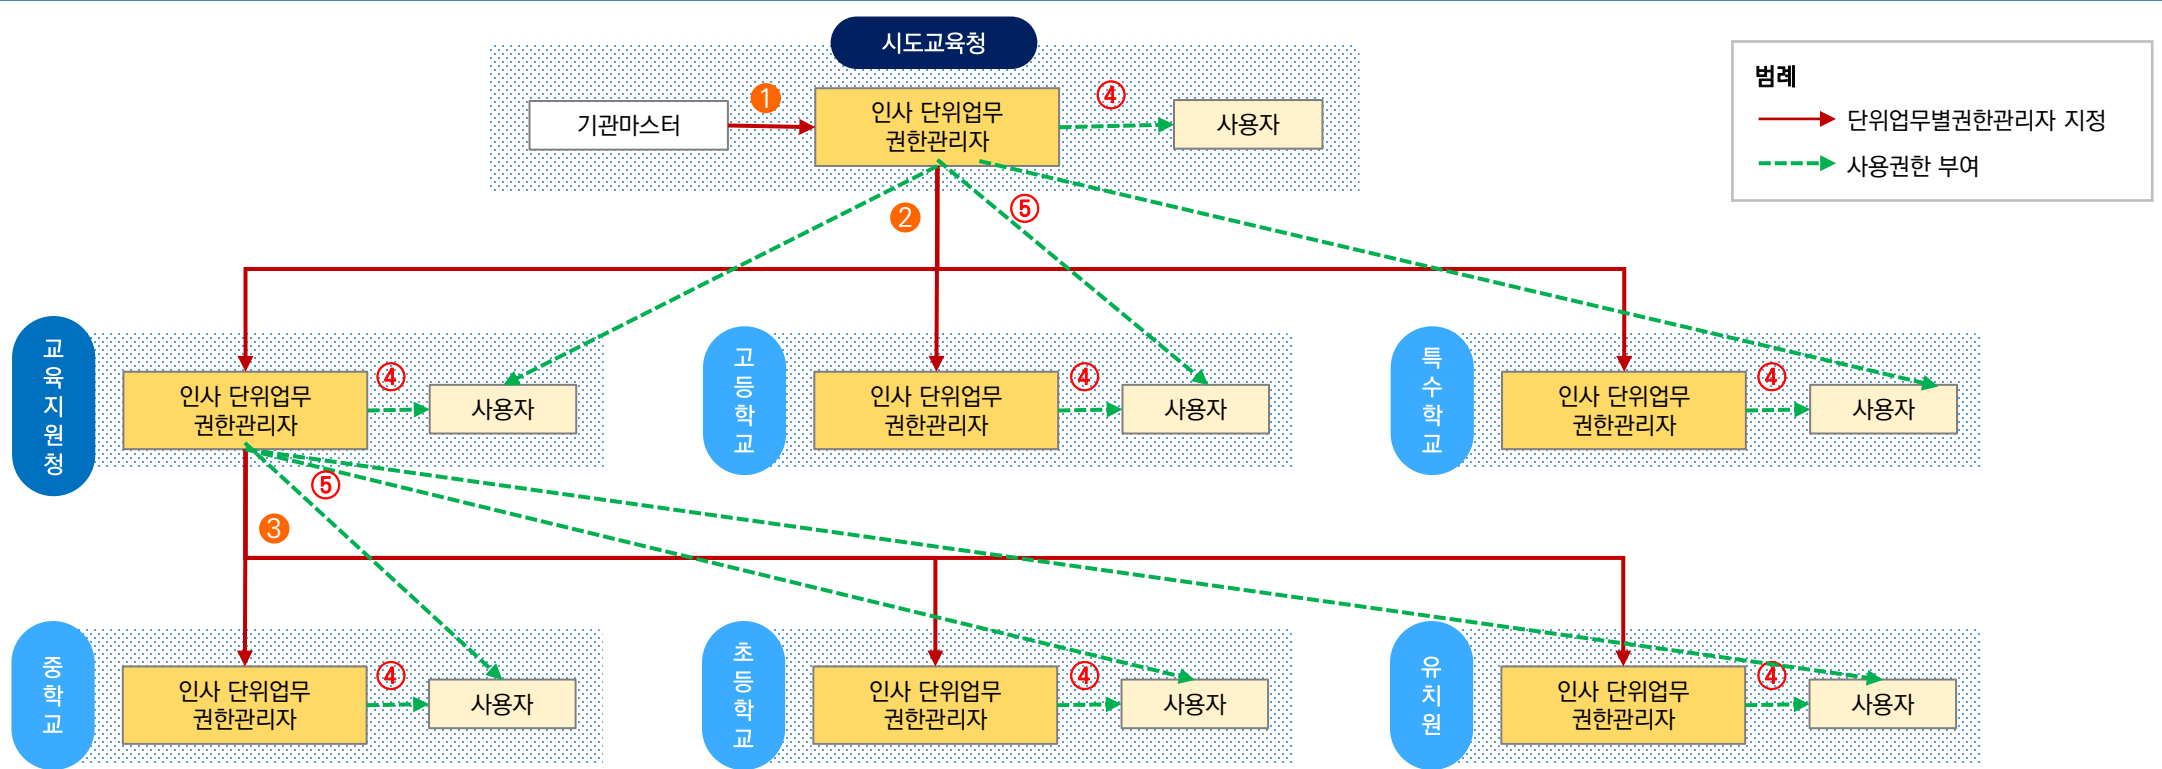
시도교육청

기관마스터
1
인사 단위업무 권한관리자
4
사용자

범례
단위업무별권한관리자 지정
사용권한 부여

2
5

교육지원청
인사 단위업무 권한관리자
4
사용자

고등학교
인사 단위업무 권한관리자
4
사용자

특수학교
인사 단위업무 권한관리자
4
사용자

5
3

중학교
인사 단위업무 권한관리자
4
사용자

초등학교
인사 단위업무 권한관리자
4
사용자

유치원
인사 단위업무 권한관리자
4
사용자